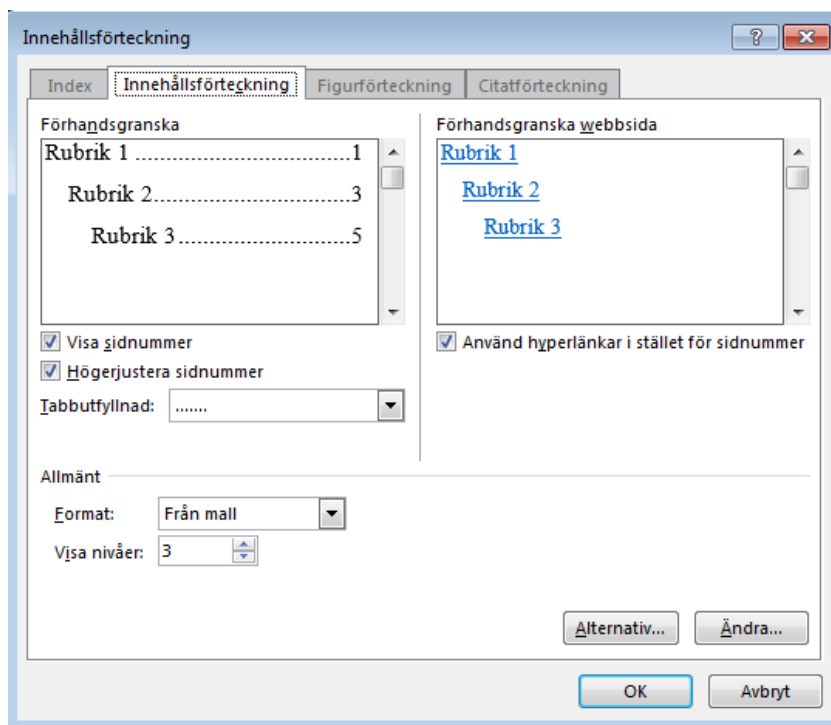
Innehållsförteckning

?

Index
Innehållsförteckning
Figurförteckning
Citatförteckning

Förhandsgranska

Rubrik 1 ..............................1

Rubrik 2..............................3

Rubrik 3..............................5

Förhandsgranska webbsida

Rubrik 1

Rubrik 2

Rubrik 3

Visa sidnummer

Högerjustera sidnummer

Tabbutfyllnad: .......

Använd hyperlänkar i stället för sidnummer

Allmänt

Format: Från mall

Visa nivåer: 3

Alternativ...

Ändra...

OK

Avbryt